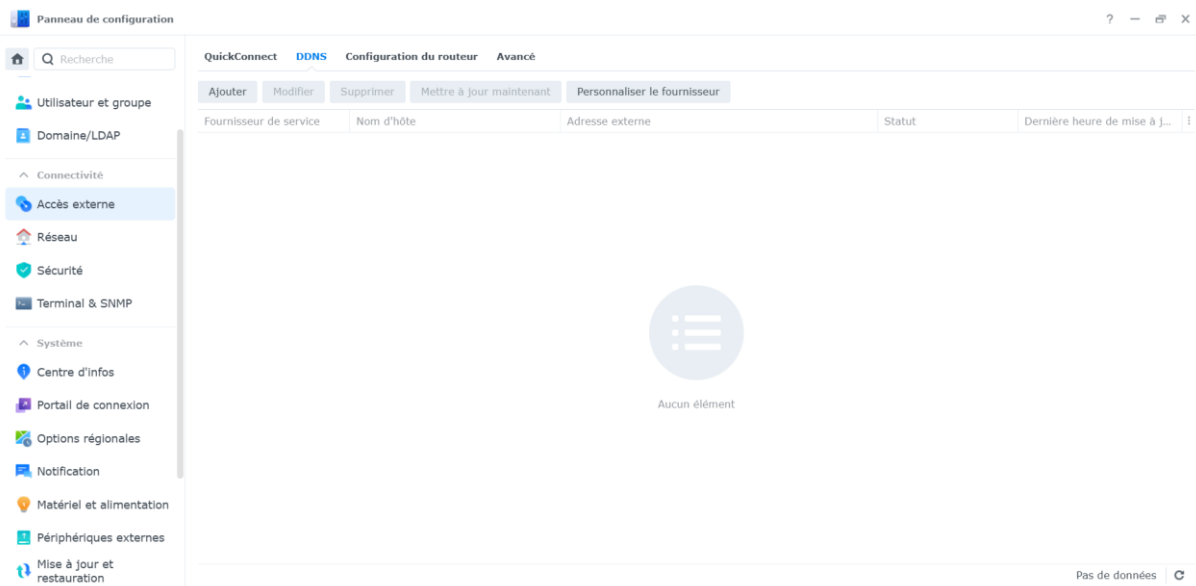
Panneau de configuration

? — ⊡ ✕

Recherche

Utilisateur et groupe

Domaine/LDAP

Connectivité

Accès externe

Réseau

Sécurité

Terminal & SNMP

Système

Centre d'infos

Portail de connexion

Options régionales

Notification

Matériel et alimentation

Périphériques externes

Mise à jour et restauration

QuickConnect DDNS Configuration du routeur Avancé

Ajouter Modifier Supprimer Mettre à jour maintenant Personnaliser le fournisseur

| Fournisseur de service | Nom d'hôte | Adresse externe | Statut | Dernière heure de mise à j... |
|---|---|---|---|---|

Aucun élément

Pas de données